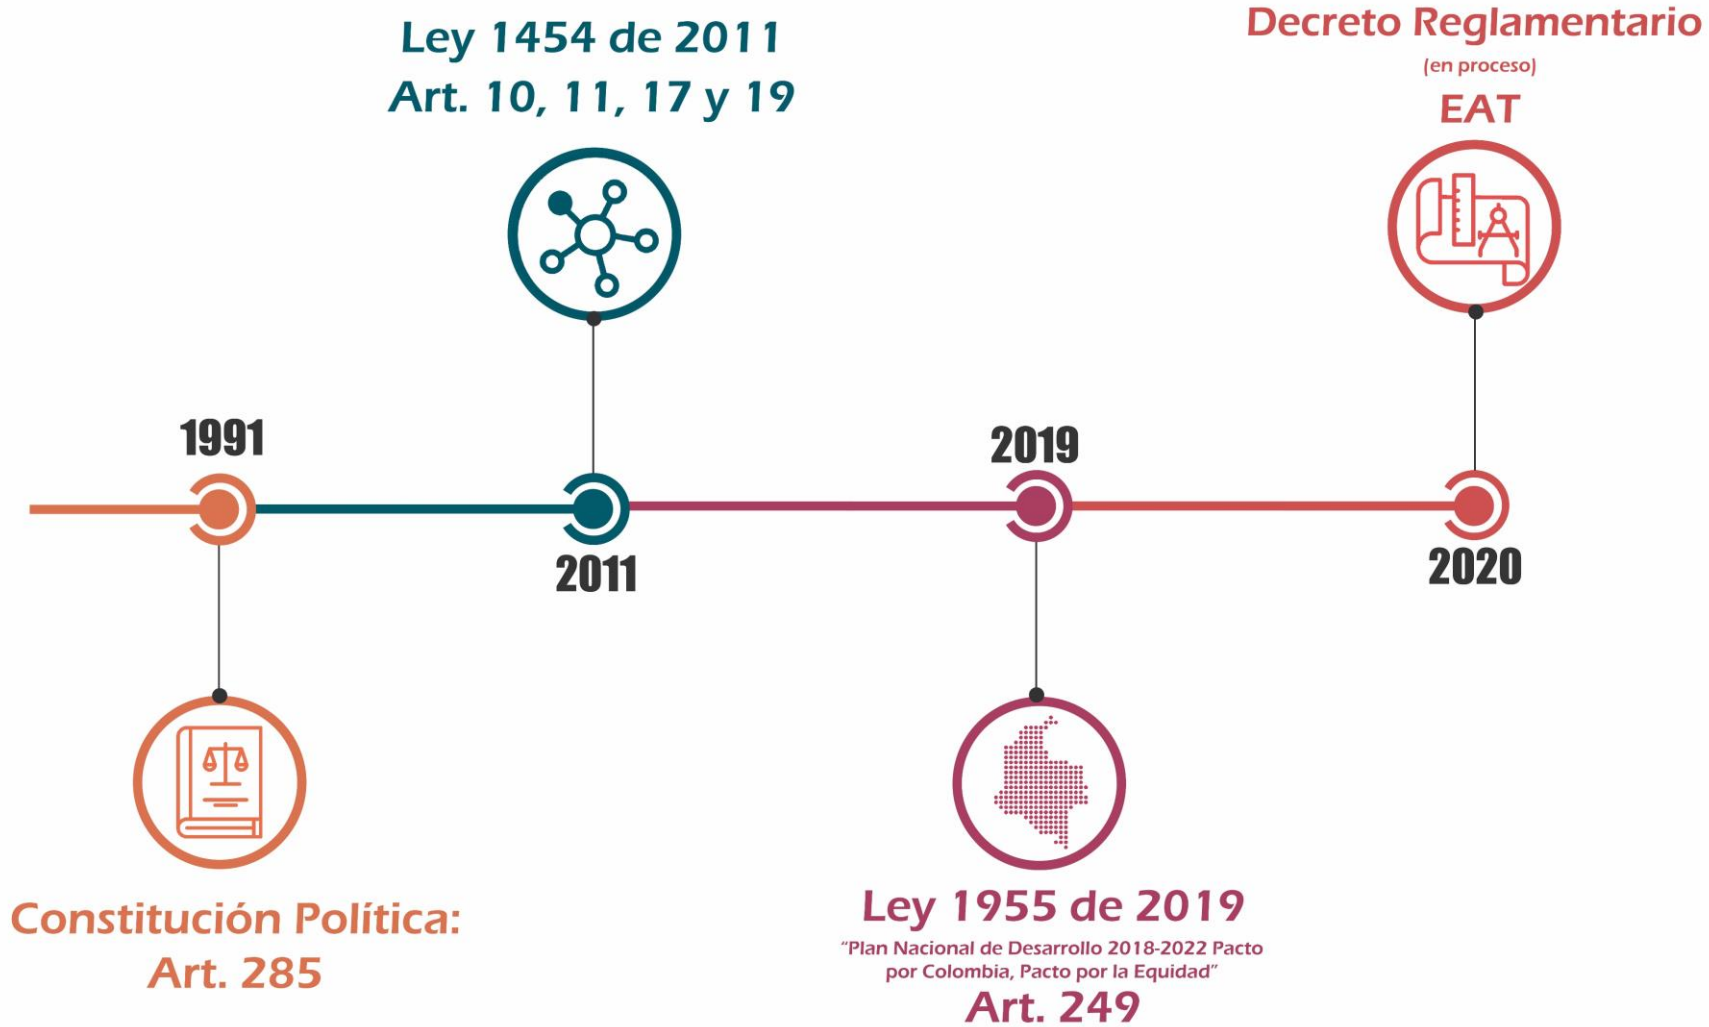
Ley 1454 de 2011
Art. 10, 11, 17 y 19

Decreto Reglamentario
(en proceso)
EAT

1991

2019

2011

2020

Constitución Política:
Art. 285

Ley 1955 de 2019
"Plan Nacional de Desarrollo 2018-2022 Pacto por Colombia, Pacto por la Equidad"
Art. 249